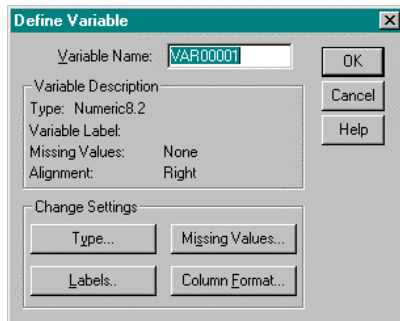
Define Variable

Variable Name: VAR00001

OK
Cancel
Help

Variable Description
Type: Numeric8.2
Variable Label:
Missing Values: None
Alignment: Right

Change Settings
Type...
Missing Values...
Labels..
Column Format...